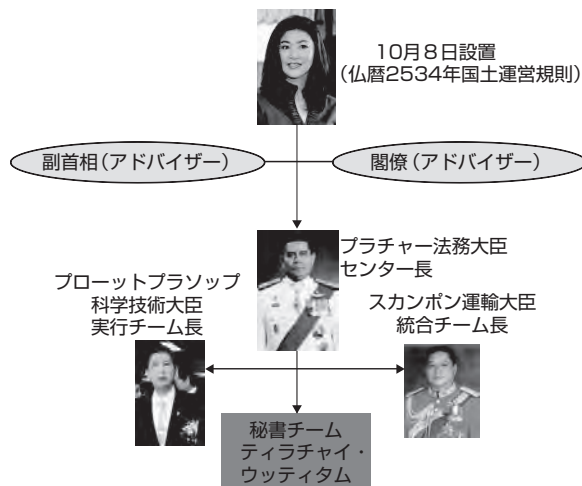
10月8日設置
(仏暦2534年国土運営規則)

副首相(アドバイザー)

閣僚(アドバイザー)

プラチャー法務大臣
センター長

プローットプラソップ
科学技術大臣
実行チーム長

スカンポン運輸大臣
統合チーム長

秘書チーム
ティラチャイ・
ウッティタム